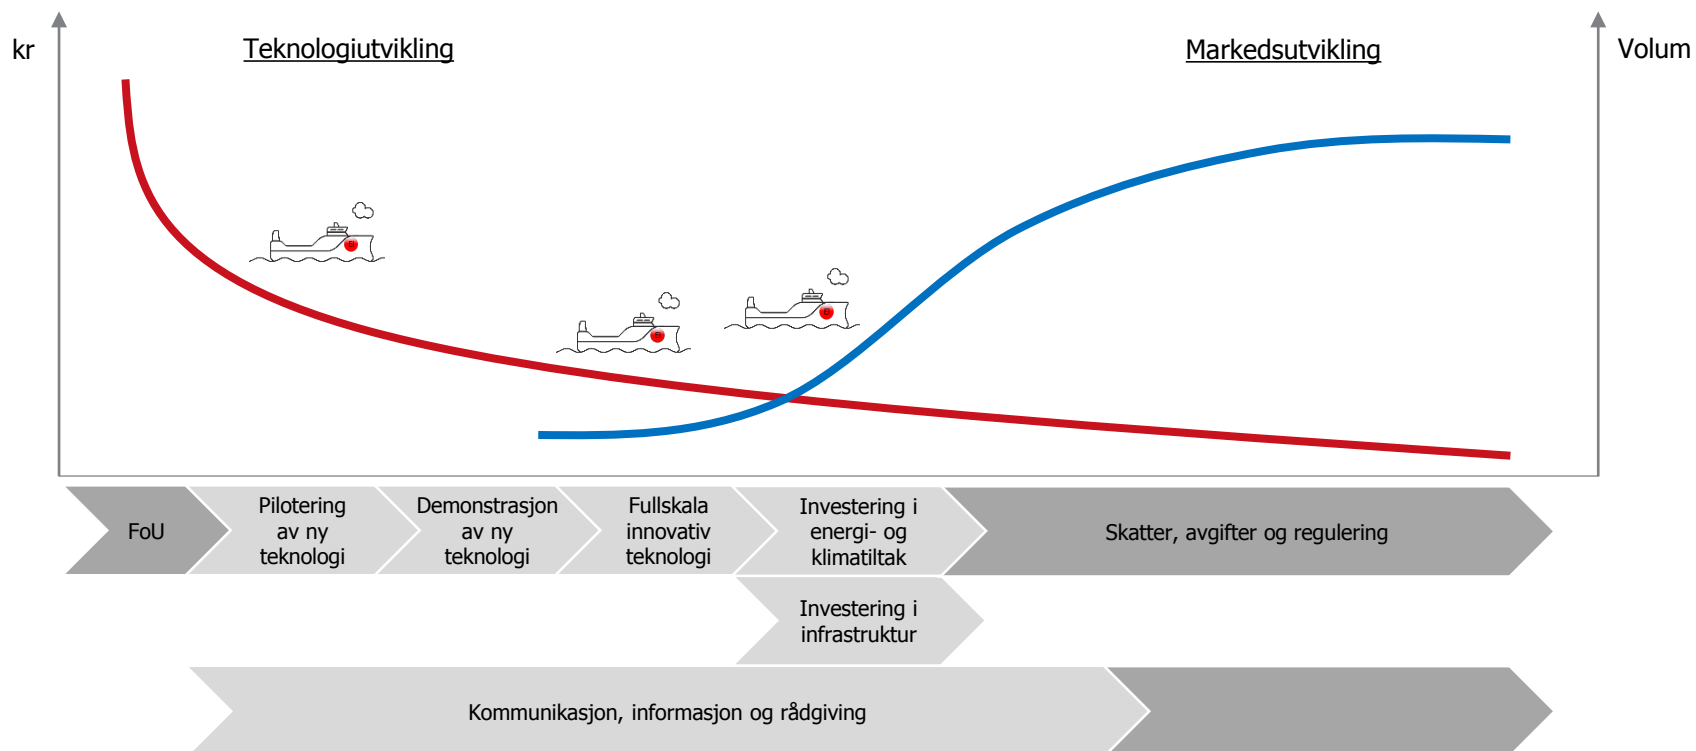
kr

Teknologiutvikling

Markedsutvikling

Volum

FoU

Pilotering av ny teknologi

Demonstrasjon av ny teknologi

Fullskala innovativ teknologi

Investering i energi- og klimatiltak

Skatter, avgifter og regulering

Investering i infrastruktur

Kommunikasjon, informasjon og rådgiving